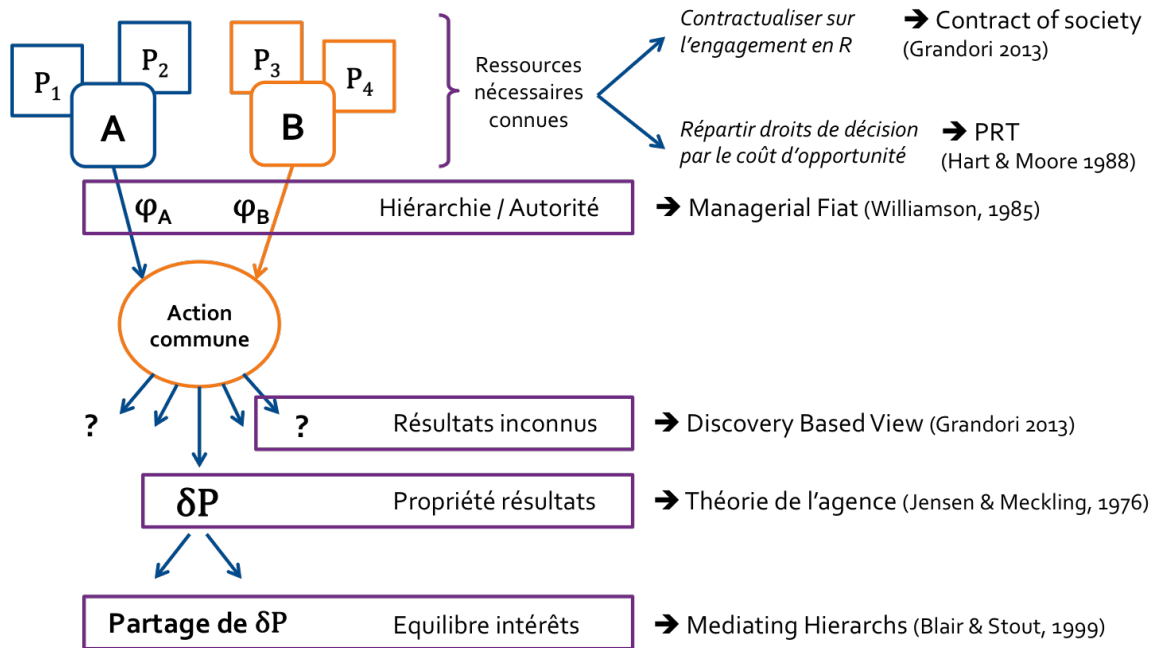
$P_1$ $P_2$ A $P_3$ $P_4$ B

Ressources nécessaires connues

Contractualiser sur l'engagement en R → Contract of society (Grandori 2013)

Répartir droits de décision par le coût d'opportunité → PRT (Hart & Moore 1988)

$\varphi_A$ $\varphi_B$ Hiérarchie / Autorité → Managerial Fiat (Williamson, 1985)

Action commune

? ? Résultats inconnus → Discovery Based View (Grandori 2013)

$\delta P$ Propriété résultats → Théorie de l'agence (Jensen & Meckling, 1976)

Partage de $\delta P$ Equilibre intérêts → Mediating Hierarchs (Blair & Stout, 1999)